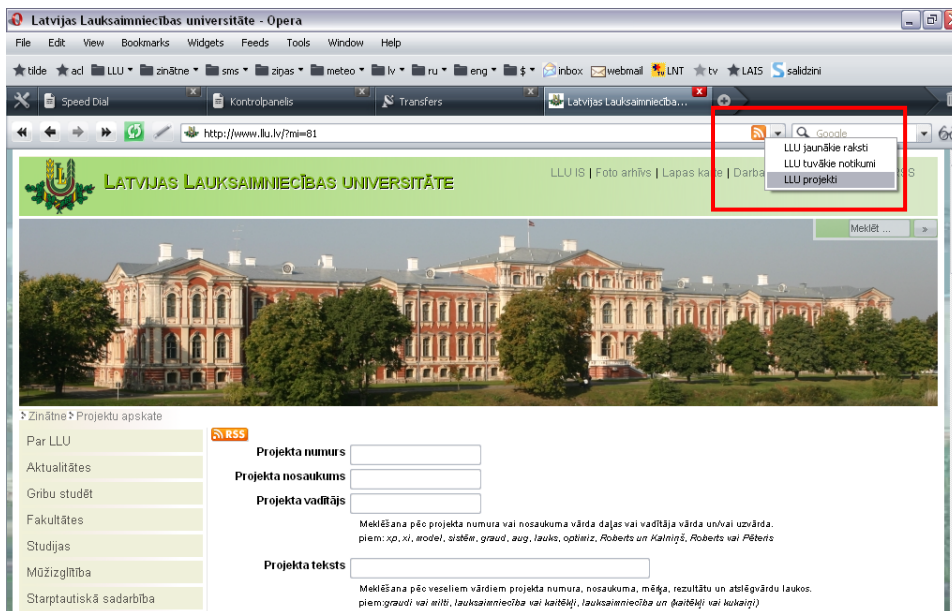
Latvijas Lauksaimniecības universitāte - Opera

File Edit View Bookmarks Widgets Feeds Tools Window Help

tilde acl LLU zinātne sms ziņas meteo lv ru eng $ inbox webmail LNT tv LAIS salidzini

Speed Dial | Kontrolpanelis | Transfers | Latvijas Lauksaimniecība...

http://www.llu.lv/?mi=81

Google

LLU jaunākie raksti
LLU tuvākie notikumi
LLU projekti

LATVIJAS LAUKSAIMNIECĪBAS UNIVERSITĀTE

LLU IS | Foto arhīvs | Lapas karte | Darba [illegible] SS

Meklēt ... »

Zinātne Projektu apskate

Par LLU
Aktualitātes
Gribu studēt
Fakultātes
Studijas
Mūžizglītība
Starptautiskā sadarbība

RSS

Projekta numurs
Projekta nosaukums
Projekta vadītājs

Meklēšana pēc projekta numura vai nosaukuma vārda daļas vai vadītāja vārda un/vai uzvārda.
piem: xp, xi, model, sistēm, graud, aug, lauks, optimiz, Roberts un Kalniņš, Roberts vai Pēteris

Projekta teksts

Meklēšana pēc veseliem vārdiem projekta numura, nosaukuma, mērķa, rezultātu un atslēgvārdu laukos.
piem:graudi vai milti, lauksaimniecība vai kaitēkļi, lauksaimniecība un (kaitēkļi vai kukaiņi)